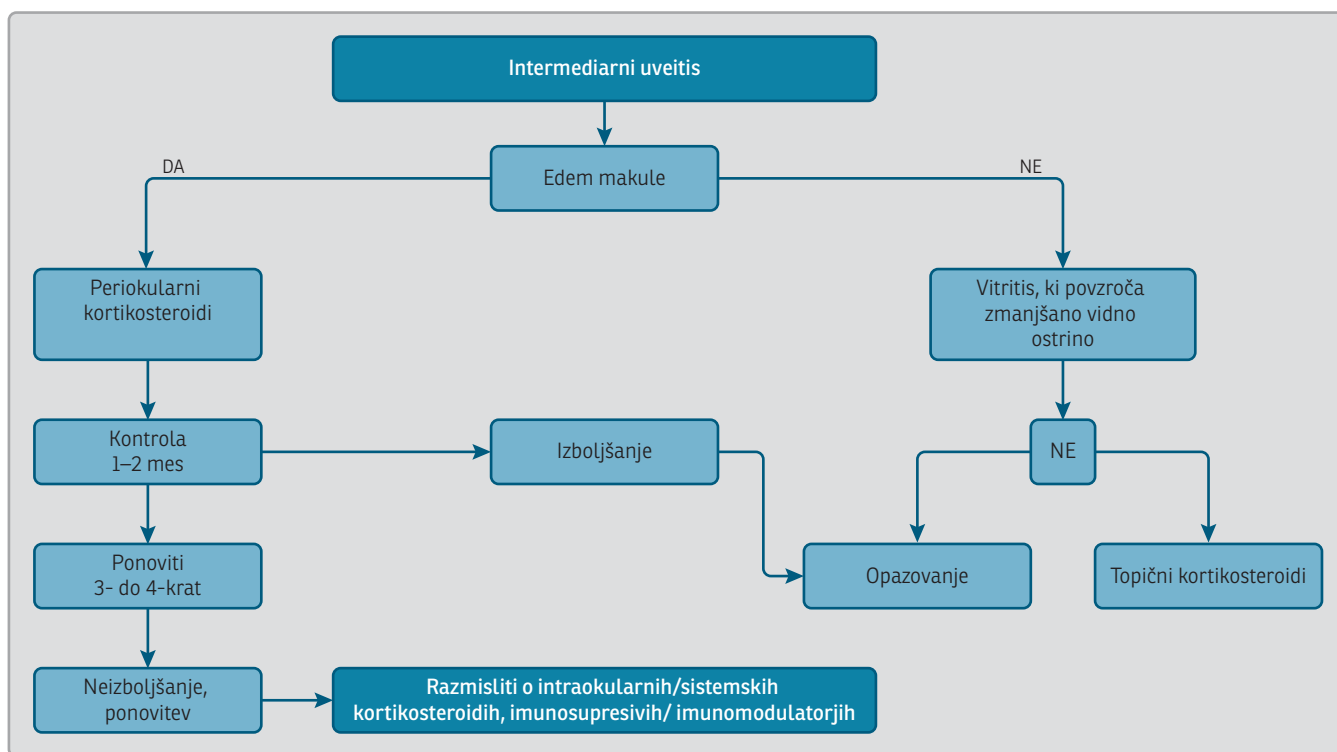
Intermediarni uveitis

Edem makule

DA

NE

Periokularni kortikosteroidi

Vitritis, ki povzroča zmanjšano vidno ostrino

Kontrola 1–2 mes

Izboljšanje

NE

Ponoviti 3- do 4-krat

Opazovanje

Topični kortikosteroidi

Neizboljšanje, ponovitev

Razmisliti o intraokularnih/sistemskih kortikosteroidih, imunosupresivih/ imunomodulatorjih